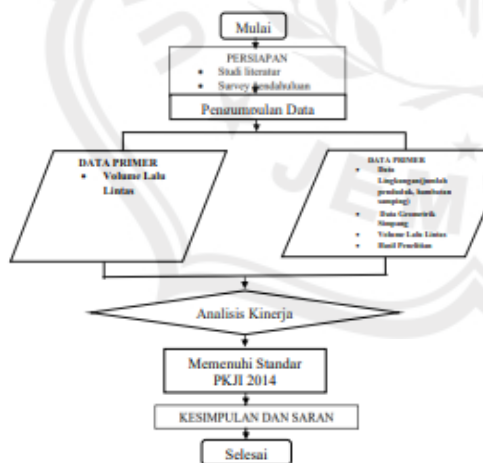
Mulai

PERSIAPAN
• Studi literatur
• Survey pendahuluan

Pengumpulan Data

DATA PRIMER
• Volume Lalu Lintas

DATA PRIMER
• Data Lingkungan(jumlah penduduk, hambatan samping)
• Data Geometrik Simpang
• Volume Lalu Lintas
• Hasil Penelitian

Analisis Kinerja

Memenuhi Standar PKJI 2014

KESIMPULAN DAN SARAN

Selesai